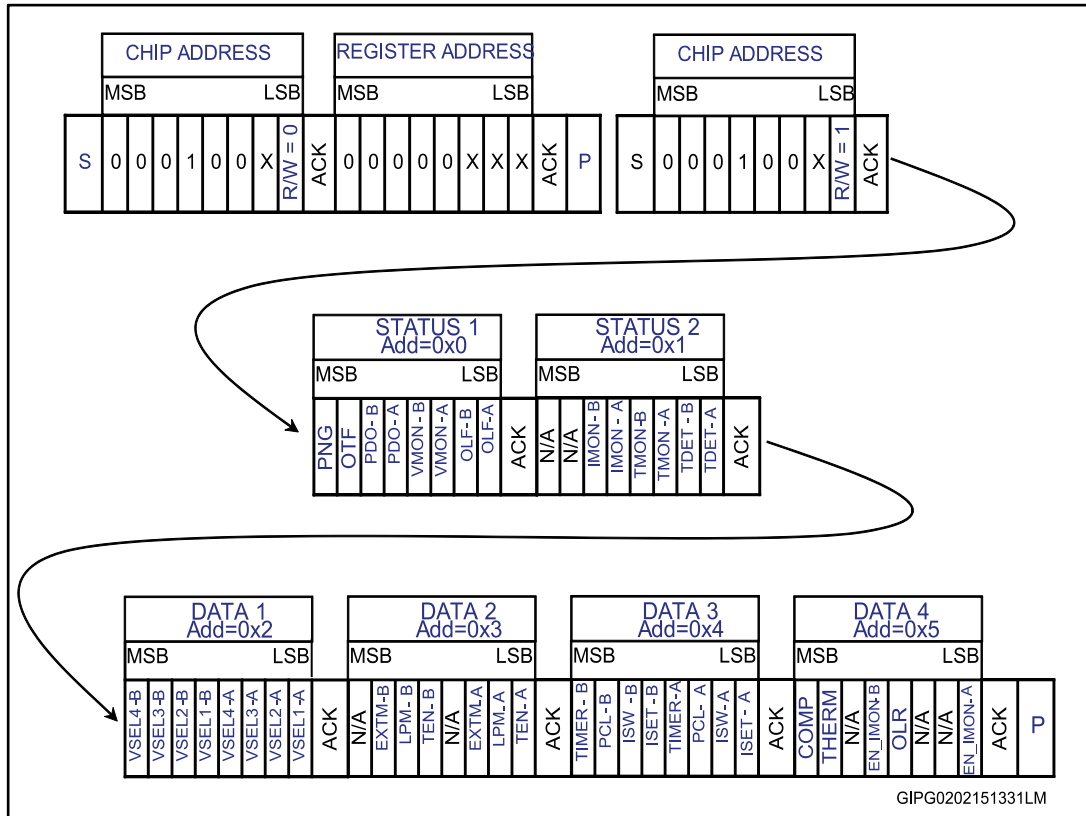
CHIP ADDRESS
MSB LSB
REGISTER ADDRESS
MSB LSB
CHIP ADDRESS
MSB LSB

S 0 0 0 1 0 0 X R/W = 0 ACK 0 0 0 0 0 X X X ACK P

S 0 0 0 1 0 0 X R/W = 1 ACK

STATUS 1
Add=0x0
MSB LSB
STATUS 2
Add=0x1
MSB LSB

PNG OTF PDO-B PDO-A VMON-B VMON-A OLF-B OLF-A ACK N/A N/A IMON-B IMON-A TMON-B TMON-A TDET-B TDET-A ACK

DATA 1
Add=0x2
MSB LSB
DATA 2
Add=0x3
MSB LSB
DATA 3
Add=0x4
MSB LSB
DATA 4
Add=0x5
MSB LSB

VSEL4-B VSEL3-B VSEL2-B VSEL1-B VSEL4-A VSEL3-A VSEL2-A VSEL1-A ACK N/A EXTM-B LPM-B TEN-B N/A EXTM-A LPM-A TEN-A ACK TIMER-B PCL-B ISW-B ISET-B TIMER-A PCL-A ISW-A ISET-A ACK COMP THERM N/A EN_IMON-B OLR N/A N/A EN_IMON-A ACK P

GIPG0202151331LM